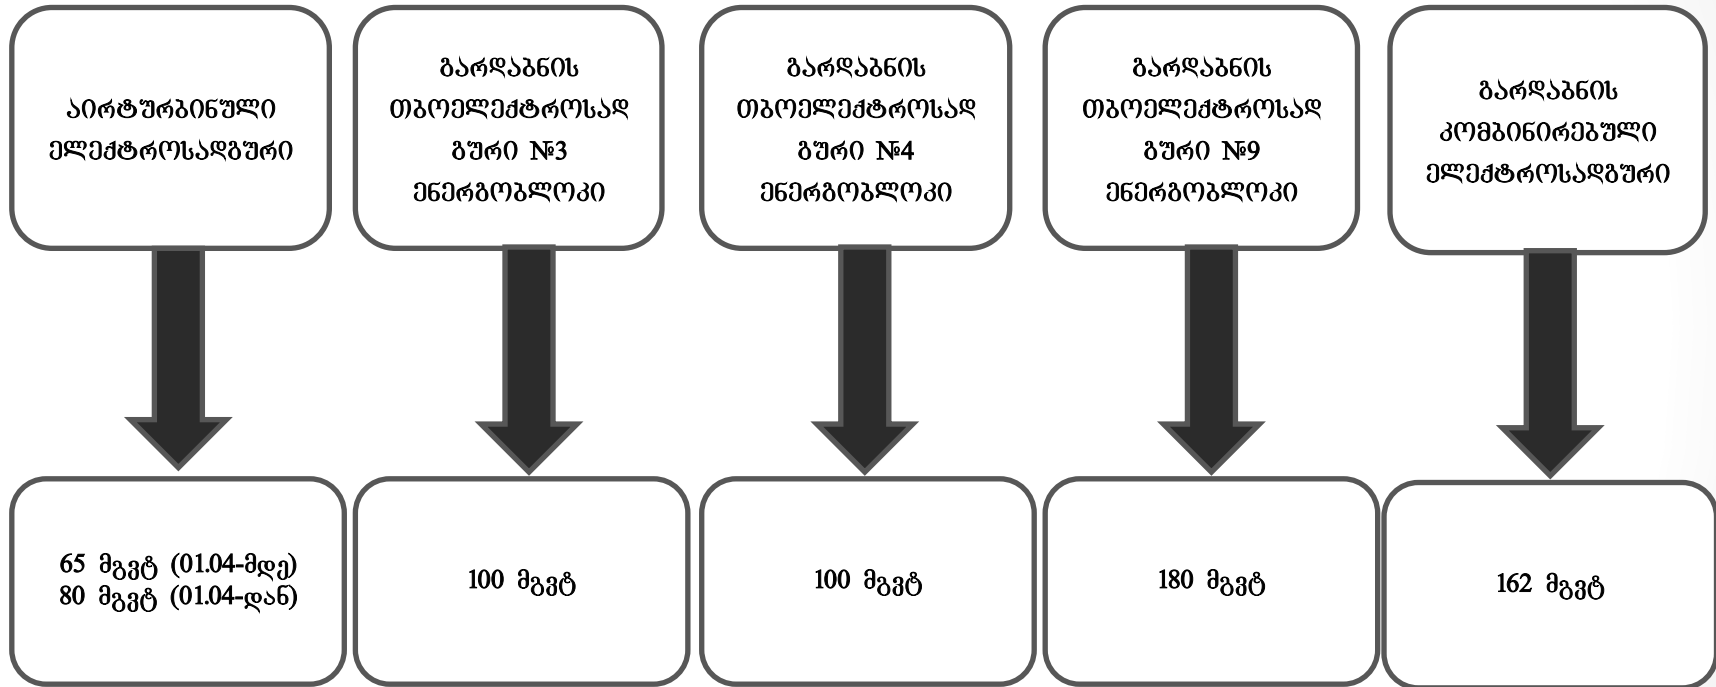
ᲐᲘᲠᲢᲣᲠᲑᲘᲜᲣᲚᲘ ᲔᲚᲔᲥᲢᲠᲝᲡᲐᲓᲒᲣᲠᲘ

ᲒᲐᲠᲓᲐᲑᲜᲘᲡ ᲗᲑᲝᲔᲚᲔᲥᲢᲠᲝᲡᲐᲓ ᲒᲣᲠᲘ №3 ᲔᲜᲔᲠᲒᲝᲑᲚᲝᲙᲘ

ᲒᲐᲠᲓᲐᲑᲜᲘᲡ ᲗᲑᲝᲔᲚᲔᲥᲢᲠᲝᲡᲐᲓ ᲒᲣᲠᲘ №4 ᲔᲜᲔᲠᲒᲝᲑᲚᲝᲙᲘ

ᲒᲐᲠᲓᲐᲑᲜᲘᲡ ᲗᲑᲝᲔᲚᲔᲥᲢᲠᲝᲡᲐᲓ ᲒᲣᲠᲘ №9 ᲔᲜᲔᲠᲒᲝᲑᲚᲝᲙᲘ

ᲒᲐᲠᲓᲐᲑᲜᲘᲡ ᲙᲝᲛᲑᲘᲜᲘᲠᲔᲑᲣᲚᲘ ᲔᲚᲔᲥᲢᲠᲝᲡᲐᲓᲒᲣᲠᲘ

65 მგვტ (01.04-მდე)
80 მგვტ (01.04-დან)

100 მგვტ

100 მგვტ

180 მგვტ

162 მგვტ